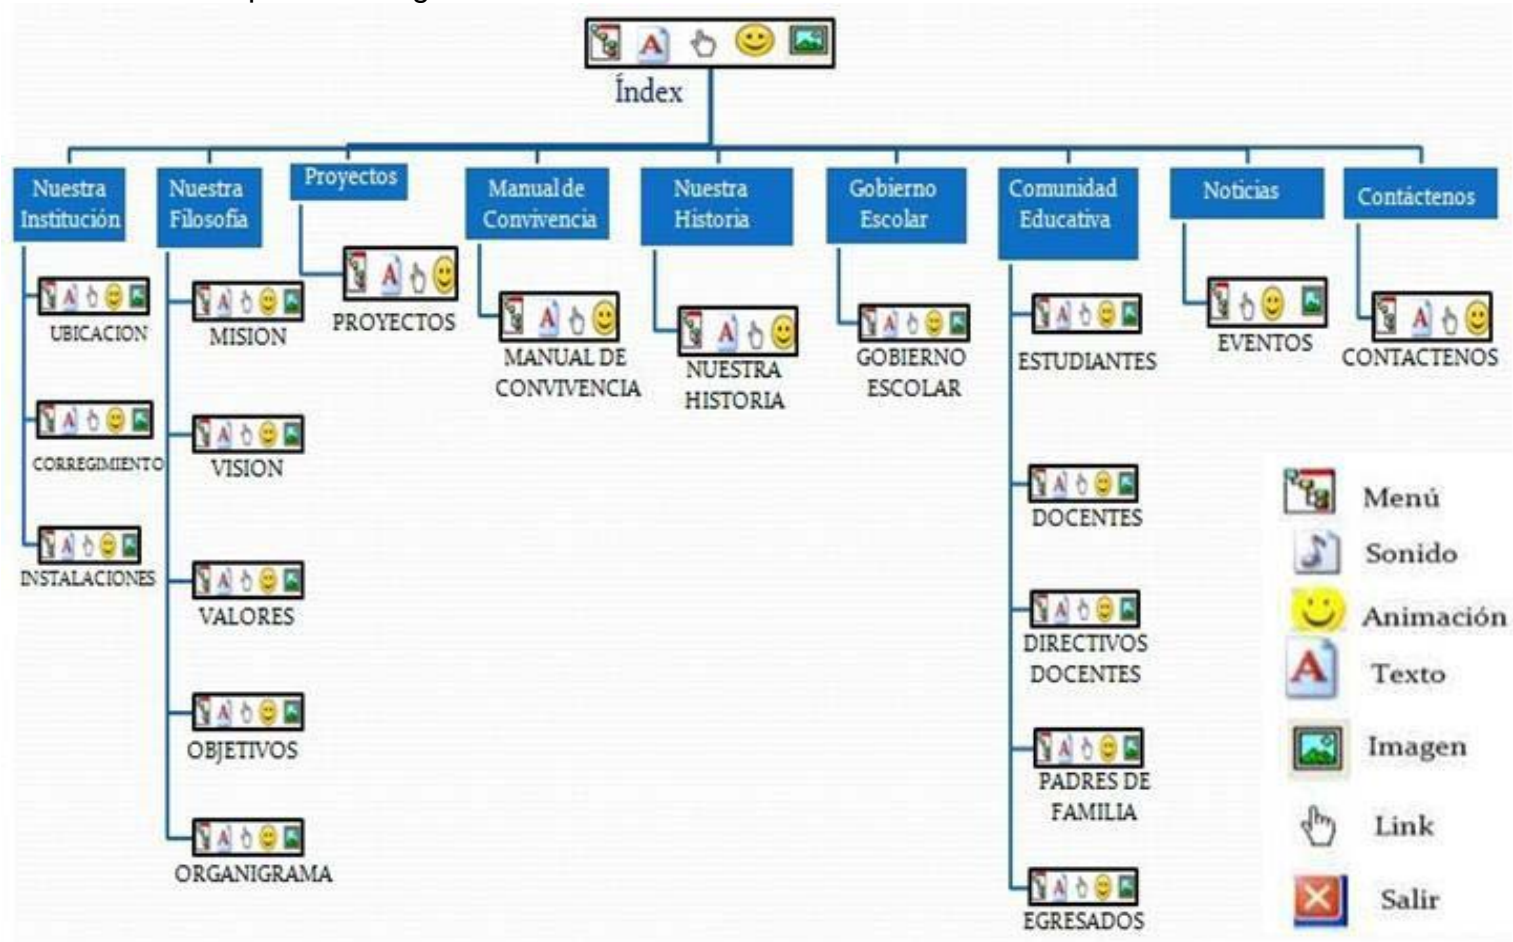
Índex

Nuestra Institución

UBICACION

CORREGIMIENTO

INSTALACIONES

Nuestra Filosofia

MISION

VISION

VALORES

OBJETIVOS

ORGANIGRAMA

Proyectos

PROYECTOS

Manual de Convivencia

MANUAL DE CONVIVENCIA

Nuestra Historia

NUESTRA HISTORIA

Gobierno Escolar

GOBIERNO ESCOLAR

Comunidad Educativa

ESTUDIANTES

DOCENTES

DIRECTIVOS DOCENTES

PADRES DE FAMILIA

EGRESADOS

Noticias

EVENTOS

Contáctenos

CONTACTENOS

Menú
Sonido
Animación
Texto
Imagen
Link
Salir